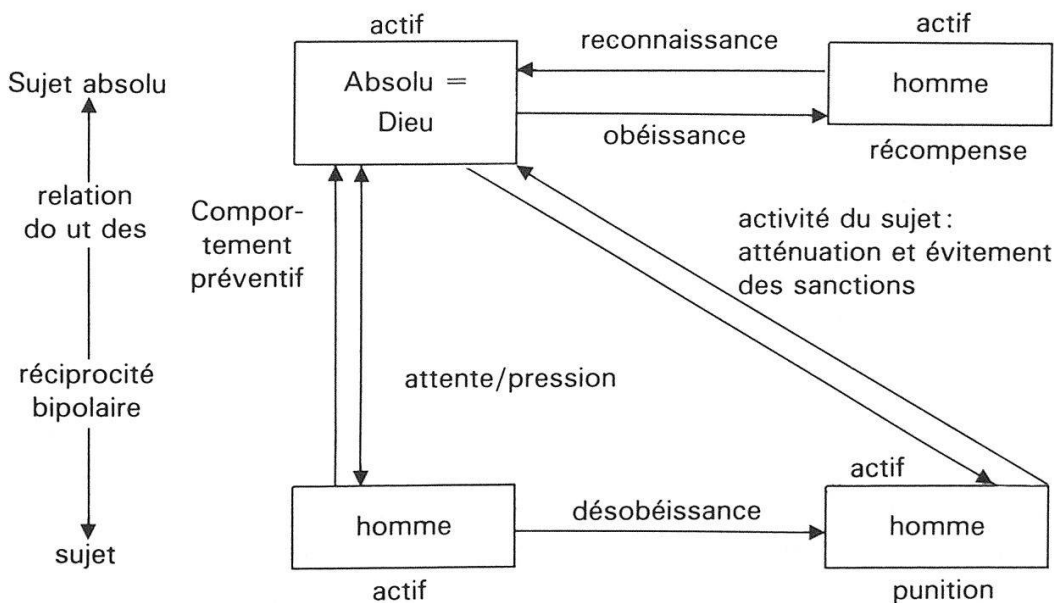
Sujet absolu

relation do ut des

réciprocité bipolaire

sujet

actif

Absolu = Dieu

reconnaissance

actif

homme

obéissance

récompense

Comportement préventif

activité du sujet : atténuation et évitement des sanctions

attente/pression

actif

homme

désobéissance

homme

actif

punition